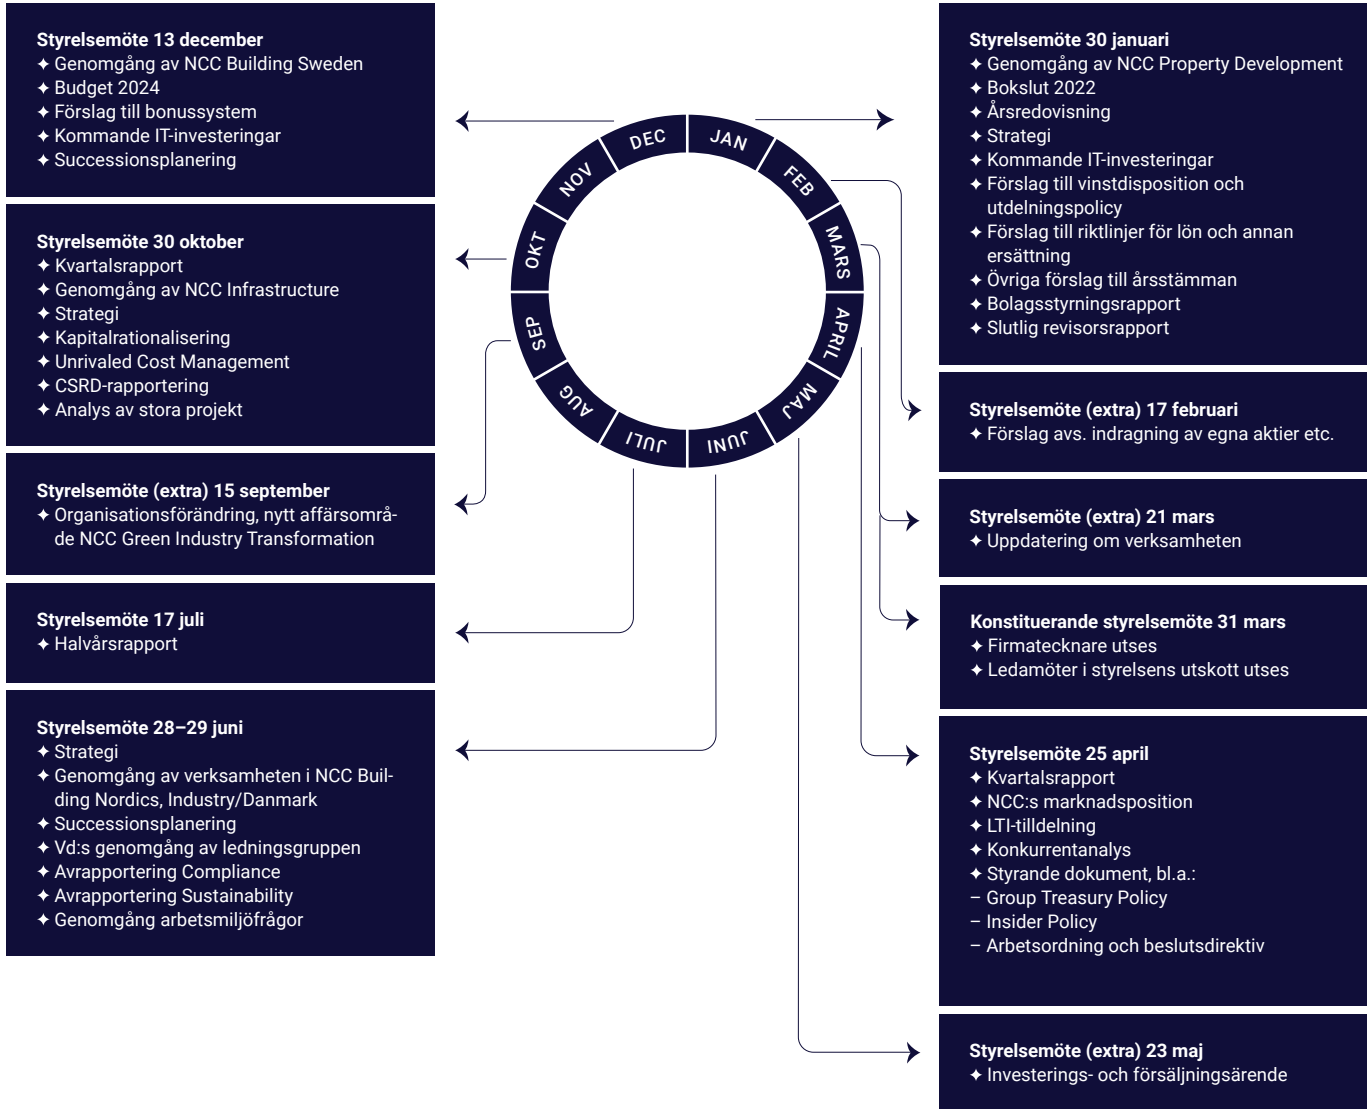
**Styrelsemöte 13 december**
✦ Genomgång av NCC Building Sweden
✦ Budget 2024
✦ Förslag till bonussystem
✦ Kommande IT-investeringar
✦ Successionsplanering

**Styrelsemöte 30 oktober**
✦ Kvartalsrapport
✦ Genomgång av NCC Infrastructure
✦ Strategi
✦ Kapitalrationalisering
✦ Unrivaled Cost Management
✦ CSRD-rapportering
✦ Analys av stora projekt

**Styrelsemöte (extra) 15 september**
✦ Organisationsförändring, nytt affärsområde NCC Green Industry Transformation

**Styrelsemöte 17 juli**
✦ Halvårsrapport

**Styrelsemöte 28–29 juni**
✦ Strategi
✦ Genomgång av verksamheten i NCC Building Nordics, Industry/Danmark
✦ Successionsplanering
✦ Vd:s genomgång av ledningsgruppen
✦ Avrapportering Compliance
✦ Avrapportering Sustainability
✦ Genomgång arbetsmiljöfrågor

DEC JAN FEB MARS APRIL MAJ JUNI JULI AUG SEP OKT NOV

**Styrelsemöte 30 januari**
✦ Genomgång av NCC Property Development
✦ Bokslut 2022
✦ Årsredovisning
✦ Strategi
✦ Kommande IT-investeringar
✦ Förslag till vinstdisposition och utdelningspolicy
✦ Förslag till riktlinjer för lön och annan ersättning
✦ Övriga förslag till årsstämman
✦ Bolagsstyrningsrapport
✦ Slutlig revisorsrapport

**Styrelsemöte (extra) 17 februari**
✦ Förslag avs. indragning av egna aktier etc.

**Styrelsemöte (extra) 21 mars**
✦ Uppdatering om verksamheten

**Konstituerande styrelsemöte 31 mars**
✦ Firmatecknare utses
✦ Ledamöter i styrelsens utskott utses

**Styrelsemöte 25 april**
✦ Kvartalsrapport
✦ NCC:s marknadsposition
✦ LTI-tilldelning
✦ Konkurrentanalys
✦ Styrande dokument, bl.a.:
– Group Treasury Policy
– Insider Policy
– Arbetsordning och beslutsdirektiv

**Styrelsemöte (extra) 23 maj**
✦ Investerings- och försäljningsärende